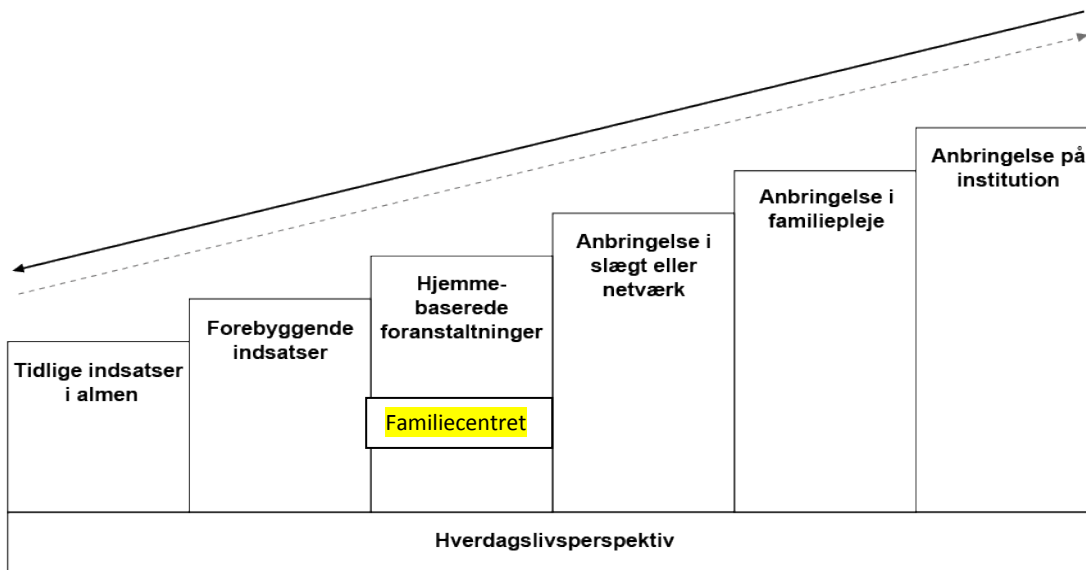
Tidlige indsatser i almen

Forebyggende indsatser

Hjemmebaserede foranstaltninger

Familiecentret

Anbringelse i slægt eller netværk

Anbringelse i familiepleje

Anbringelse på institution

Hverdagslivsperspektiv